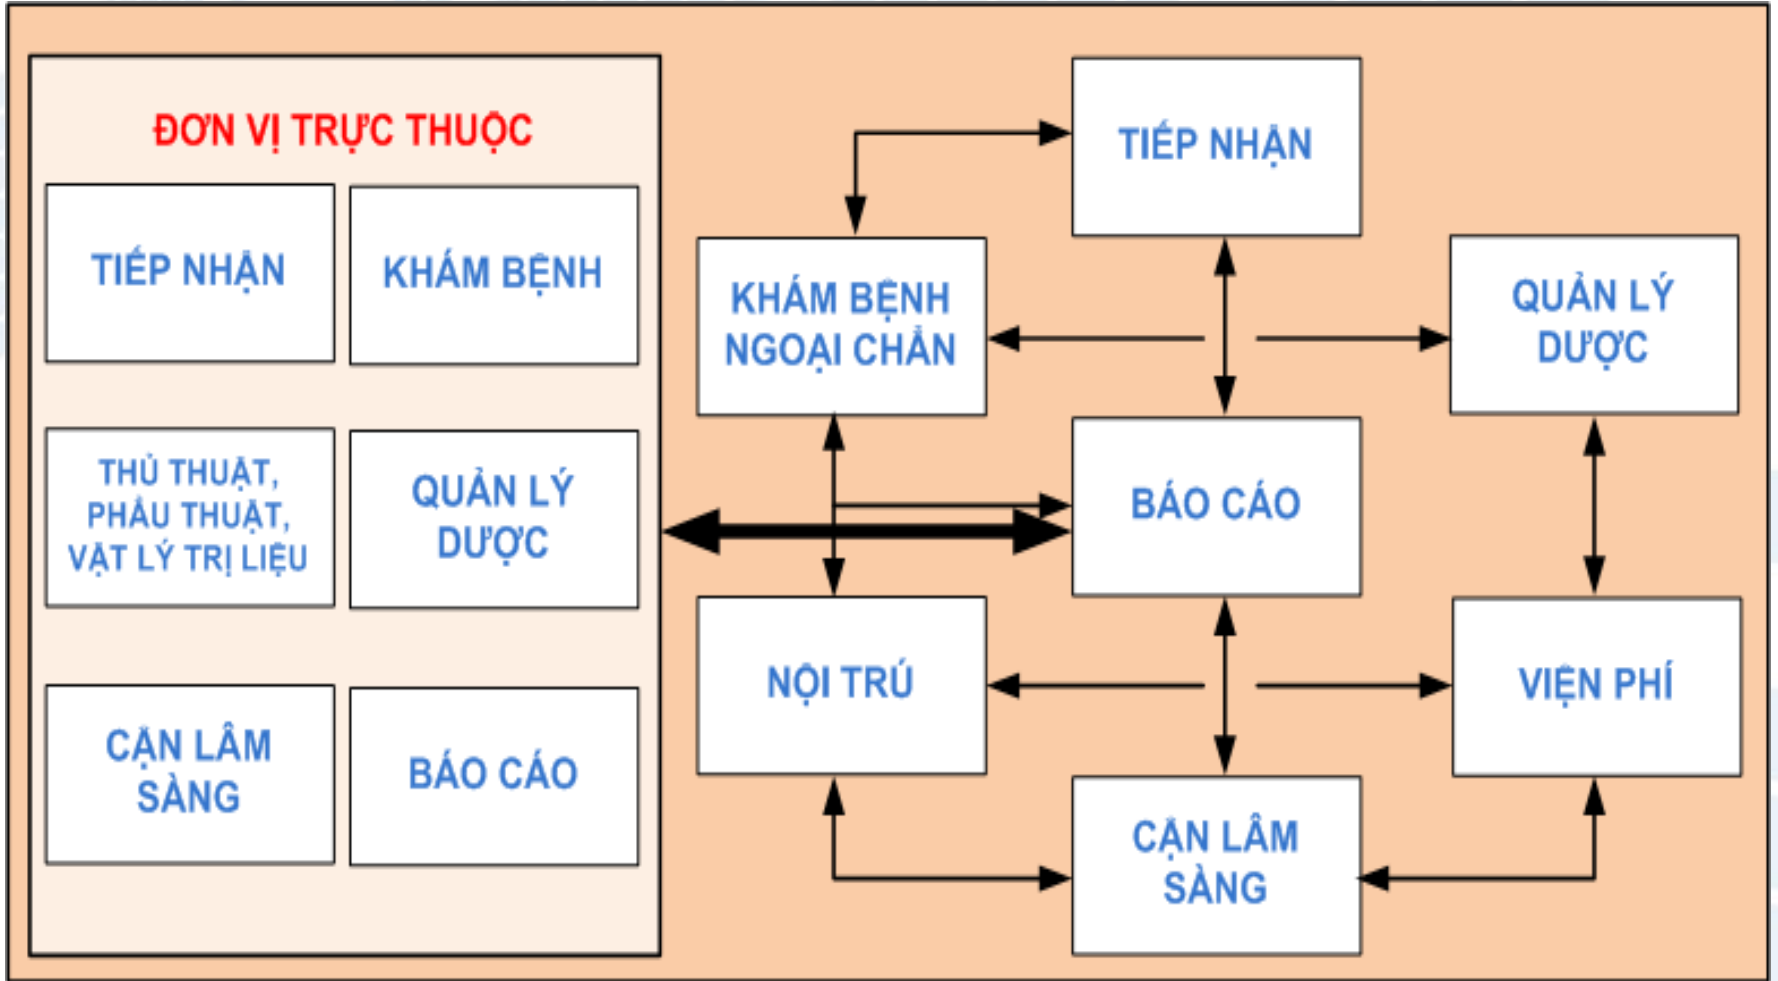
ĐƠN VỊ TRỰC THUỘC

TIẾP NHẬN

KHÁM BỆNH

THỦ THUẬT, PHẪU THUẬT, VẬT LÝ TRỊ LIỆU

QUẢN LÝ DƯỢC

CẬN LÂM SÀNG

BÁO CÁO

TIẾP NHẬN

KHÁM BỆNH NGOẠI CHẨN

QUẢN LÝ DƯỢC

BÁO CÁO

NỘI TRÚ

VIỆN PHÍ

CẬN LÂM SÀNG